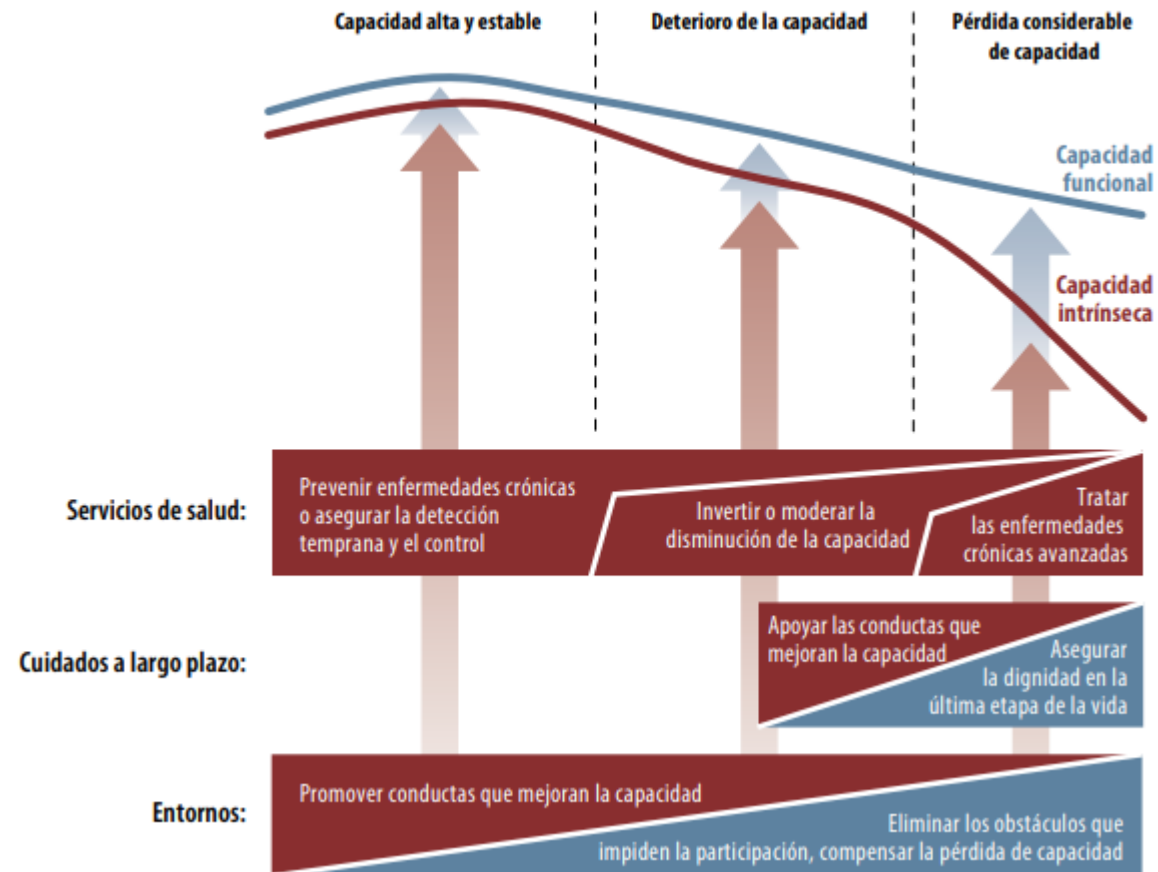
Capacidad alta y estable

Deterioro de la capacidad

Pérdida considerable de capacidad

Capacidad funcional

Capacidad intrínseca

Servicios de salud:

Prevenir enfermedades crónicas o asegurar la detección temprana y el control

Invertir o moderar la disminución de la capacidad

Tratar las enfermedades crónicas avanzadas

Cuidados a largo plazo:

Apoyar las conductas que mejoran la capacidad

Asegurar la dignidad en la última etapa de la vida

Entornos:

Promover conductas que mejoran la capacidad

Eliminar los obstáculos que impiden la participación, compensar la pérdida de capacidad